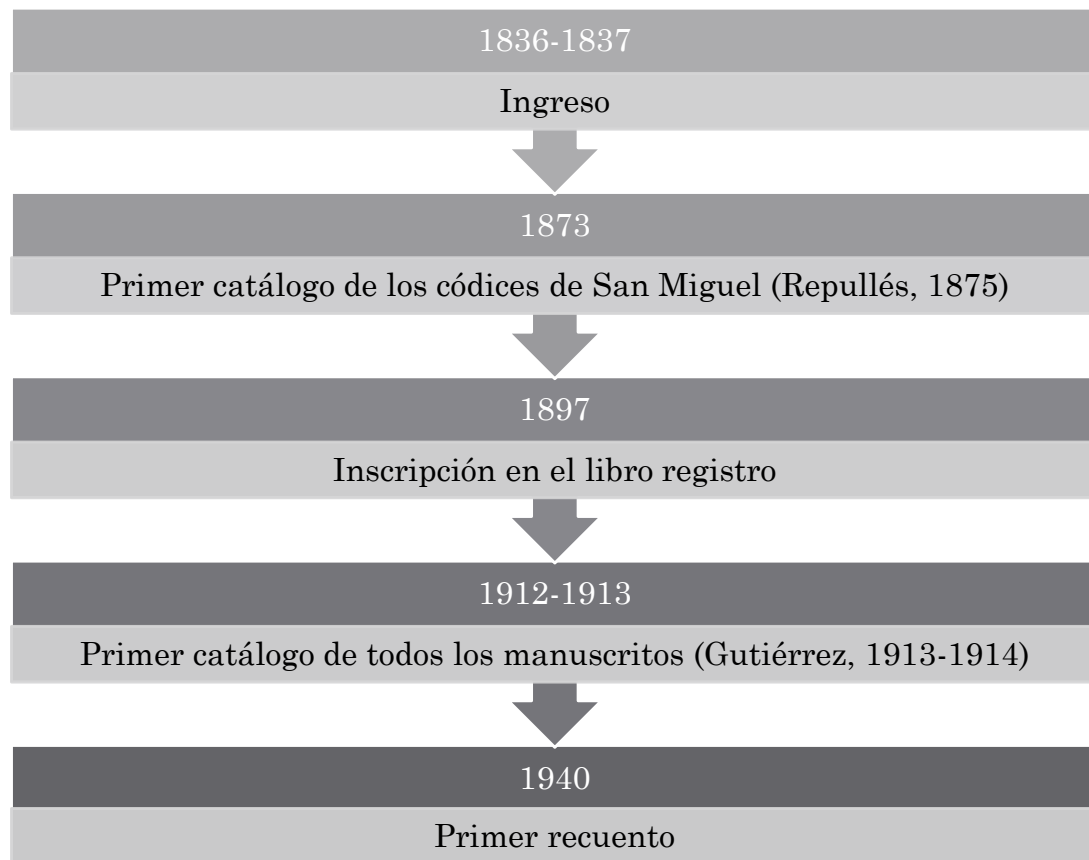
1836-1837

Ingreso

1873

Primer catálogo de los códices de San Miguel (Repullés, 1875)

1897

Inscripción en el libro registro

1912-1913

Primer catálogo de todos los manuscritos (Gutiérrez, 1913-1914)

1940

Primer recuento